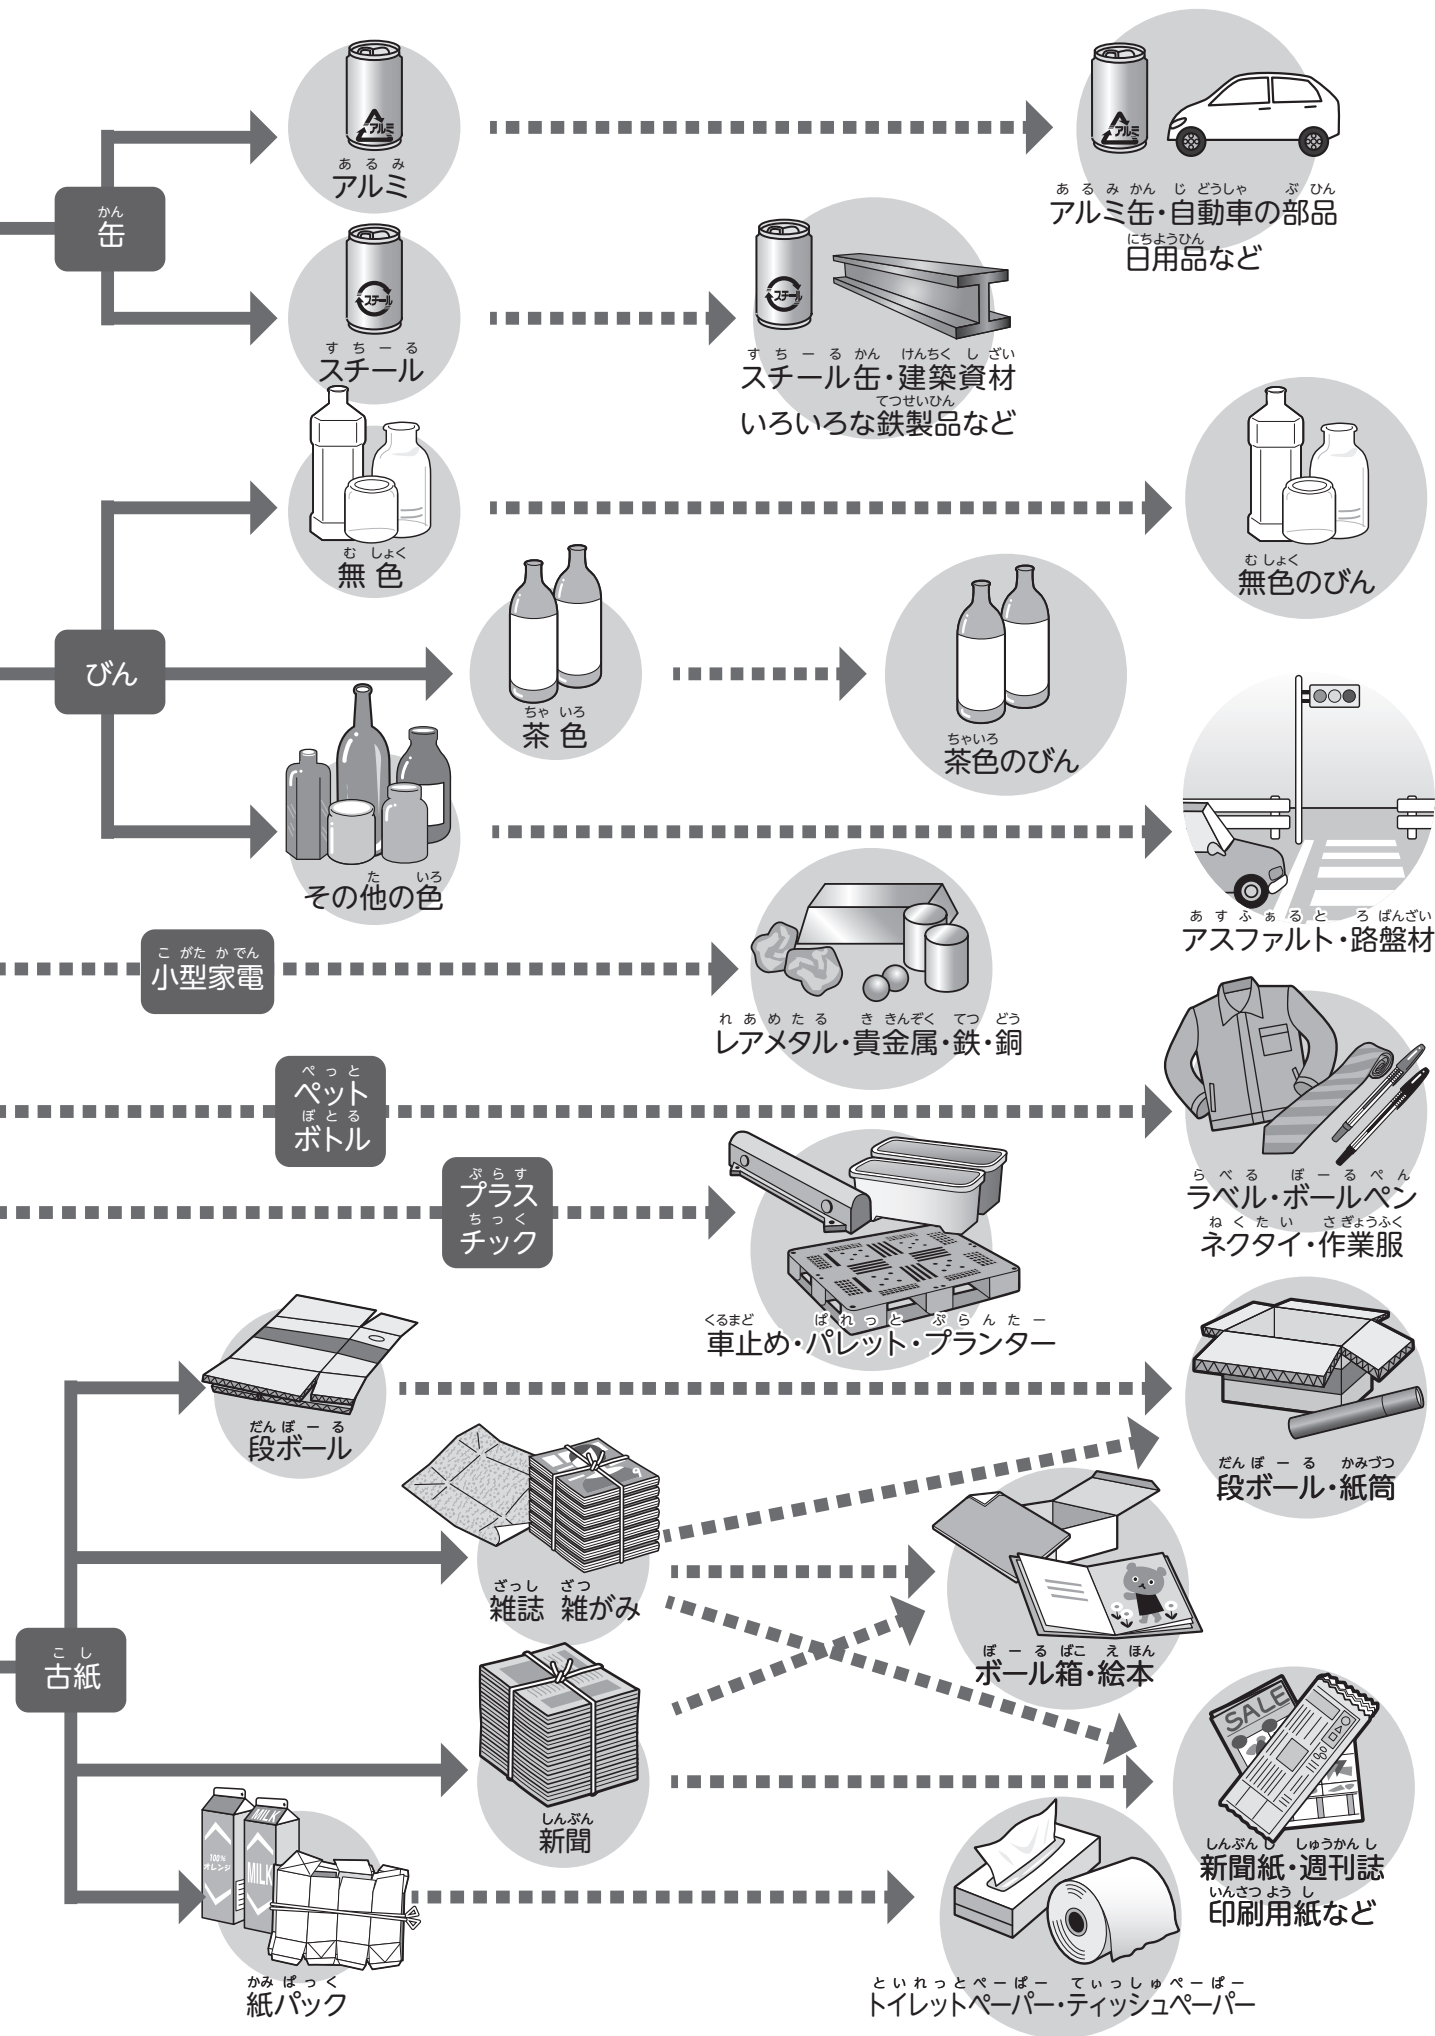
かん
缶

あるみ
アルミ

アルミ

あるみかん じどうしゃ ぶひん
アルミ缶・自動車の部品
にちようひん
日用品など

すちーる
スチール

スチール

すちーるかん けんちくしざい
スチール缶・建築資材
てつせいひん
いろいろな鉄製品など

びん

むしょく
無色

むしょく
無色のびん

ちゃいろ
茶色

ちゃいろ
茶色のびん

たいろ
その他の色

あすふぁると ろばんざい
アスファルト・路盤材

こがたかでん
小型家電

れあめたる ききんぞく てつ どう
レアメタル・貴金属・鉄・銅

ぺっとぼとる
ペットボトル

らべる ぼーるぺん
ラベル・ボールペン
ねくたい さぎょうふく
ネクタイ・作業服

ぷらすちっく
プラスチック

くるまど ぱれっと ぷらんたー
車止め・パレット・プランター

こし
古紙

だんぼーる
段ボール

だんぼーる かみづつ
段ボール・紙筒

ざっし ざつ
雑誌 雑がみ

ぼーるばこ えほん
ボール箱・絵本

しんぶん
新聞

SALE

しんぶんし しゅうかんし
新聞紙・週刊誌
いんさつようし
印刷用紙など

100% オレンジ
MILK
MILK

かみぱっく
紙パック

といれっとぺーぱー てぃっしゅぺーぱー
トイレットペーパー・ティッシュペーパー